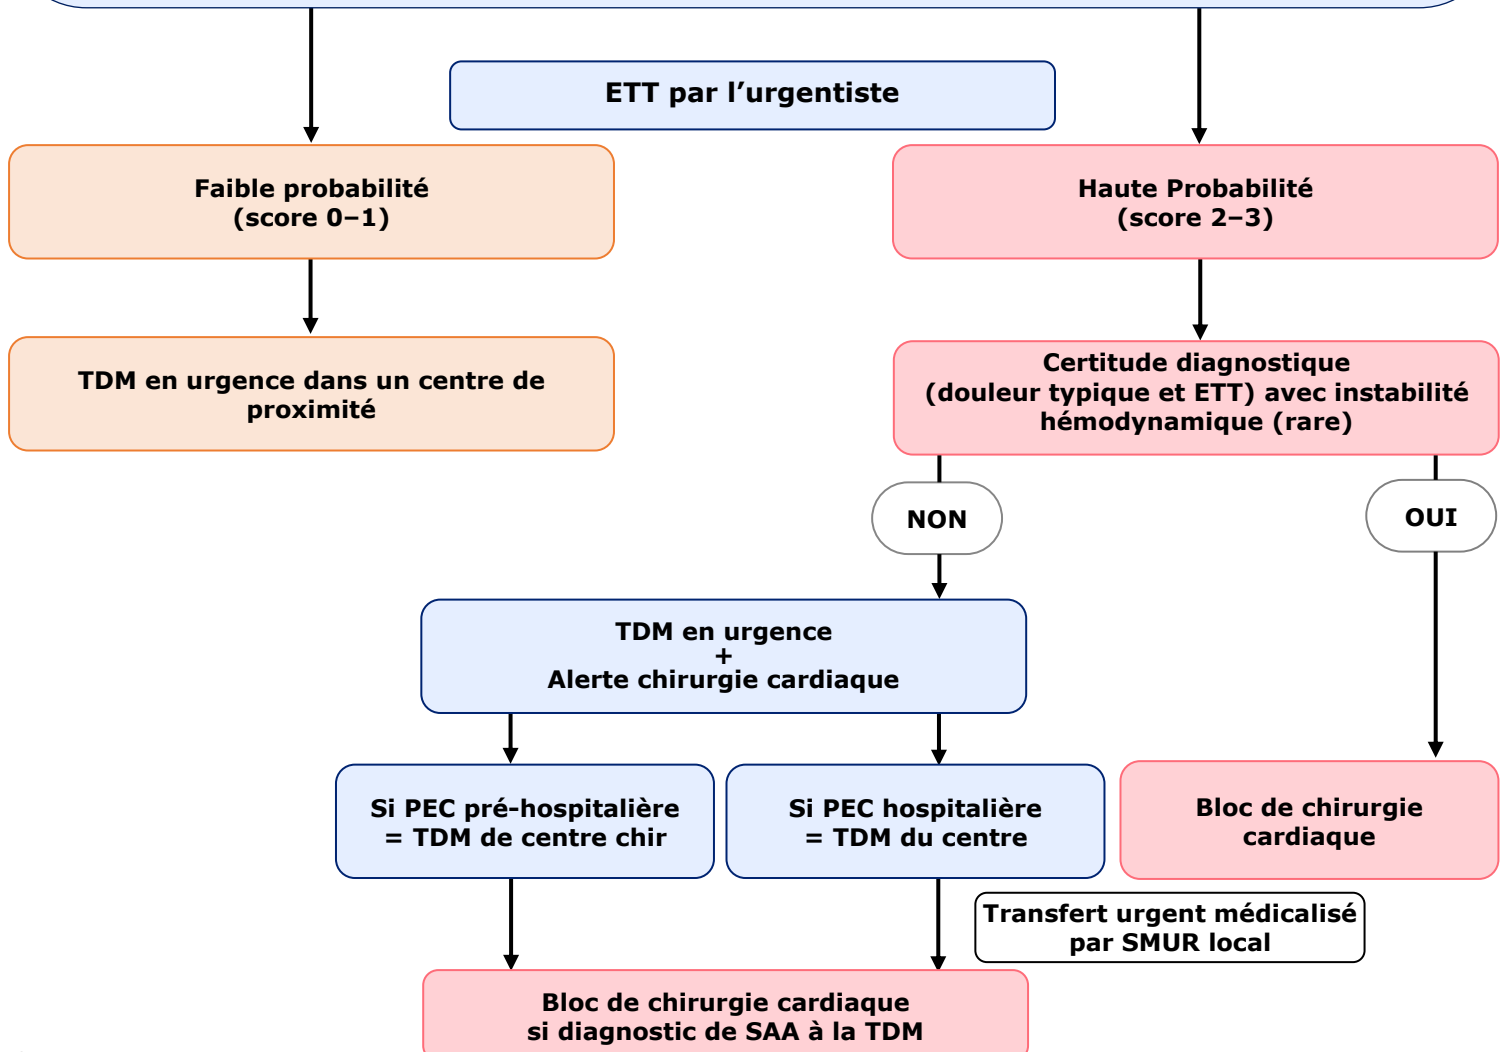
ETT par l’urgentiste

Faible probabilité
(score 0–1)

TDM en urgence dans un centre de proximité

Haute Probabilité
(score 2–3)

Certitude diagnostique
(douleur typique et ETT) avec instabilité hémodynamique (rare)

NON

OUI

TDM en urgence
+
Alerte chirurgie cardiaque

Si PEC pré-hospitalière
= TDM de centre chir

Si PEC hospitalière
= TDM du centre

Bloc de chirurgie cardiaque

Transfert urgent médicalisé par SMUR local

Bloc de chirurgie cardiaque
si diagnostic de SAA à la TDM